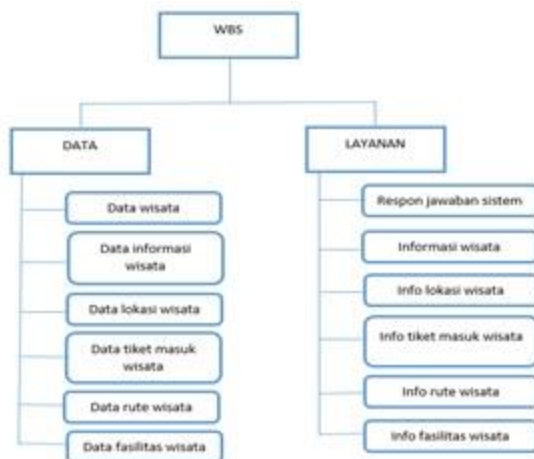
WBS

DATA

Data wisata

Data informasi wisata

Data lokasi wisata

Data tiket masuk wisata

Data rute wisata

Data fasilitas wisata

LAYANAN

Respon jawaban sistem

Informasi wisata

Info lokasi wisata

Info tiket masuk wisata

Info rute wisata

Info fasilitas wisata